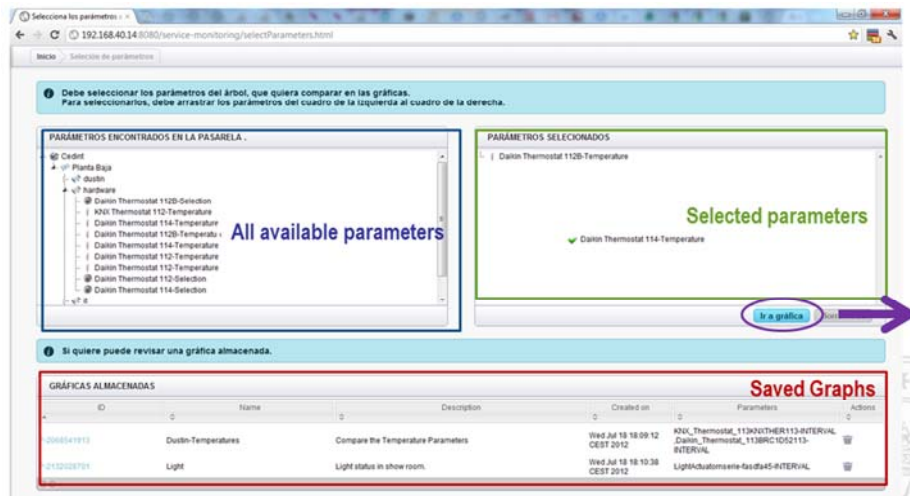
Selecciona los parámetros ×

192.168.40.14:8080/service-monitoring/selectParameters.html

Inicio | Selección de parámetros

Debe seleccionar los parámetros del árbol, que quiera comparar en las gráficas.
Para seleccionarlos, debe arrastrar los parámetros del cuadro de la izquierda al cuadro de la derecha.

PARÁMETROS ENCONTRADOS EN LA PASARELA .

Cedint
Planta Baja
dustin
hardware
Daikin Thermostat 112B-Selection
KNX Thermostat 112-Temperature
Daikin Thermostat 114-Temperature
Daikin Thermostat 112B-Temperatu
Daikin Thermostat 114-Temperature
Daikin Thermostat 112-Temperature
Daikin Thermostat 112-Temperature
Daikin Thermostat 112-Selection
Daikin Thermostat 114-Selection
it

All available parameters

PARÁMETROS SELECIONADOS

Daikin Thermostat 112B-Temperature

Selected parameters

Daikin Thermostat 114-Temperature

Ir a gráfica

Si quiere puede revisar una gráfica almacenada.

GRÁFICAS ALMACENADAS

Saved Graphs

| ID | Name | Description | Created on | Parameters | Actions |
|---|---|---|---|---|---|
| -2068541913 | Dustin-Temperatures | Compare the Temperature Parameters | Wed Jul 18 18:09:12 CEST 2012 | KNX_Thermostat_113KNXTHER113-INTERVAL ,Daikin_Thermostat_113BRC1D52113-INTERVAL | |
| -2132028791 | Light | Light status in show room. | Wed Jul 18 18:10:38 CEST 2012 | LightActuatorserie-fasdfa45-INTERVAL | |